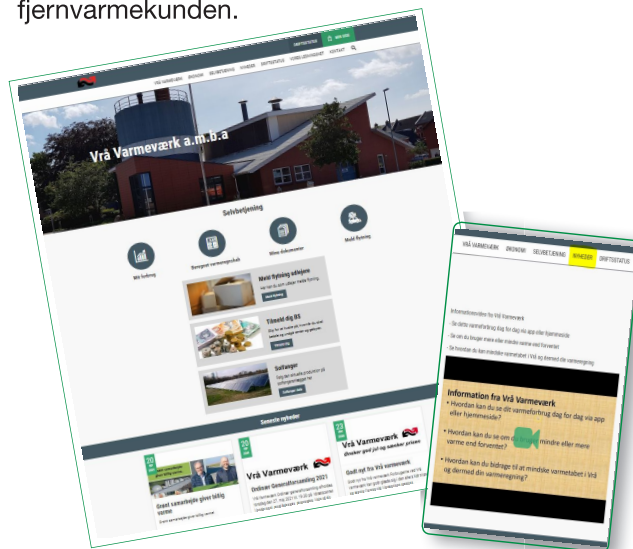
fjernvarmekunden.

DRIFTSSTATUS

MIN SIDE

VRÅ VARMEVÆRK ØKONOMI SELVBETJENING NYHEDER DRIFTSSTATUS VORES LEVERANDØR KONTAKT

Vrå Varmeværk a.m.b.a

Selvbetjening

Min forbrug

Beregnet varmeregnskab

Mine dokumenter

Meld flytning

Meld flytning adlejen

Tilmeld dig BS

Solfanger

Seneste nyheder

20

Grønt samarbejde giver billig varme

Vrå Varmeværk

Ordinær Generalforsamling 2021

23

Vrå Varmeværk

Godt nyt fra Vrå varmeværk

VRÅ VARMEVÆRK ØKONOMI SELVBETJENING NYHEDER DRIFTSSTATUS

Informationsvideo fra Vrå Varmeværk

- Se dette varmeforbrug dag for dag via app eller hjemmeside

- Se om du bruger mere eller mindre varme end forventet

- Se hvordan du kan mindske varmetabet i Vrå og dermed din varmeregning

Information fra Vrå Varmeværk

• Hvordan kan du se dit varmeforbrug dag for dag via app eller hjemmeside?

• Hvordan kan du se om du bruger mindre eller mere varme end forventet?

• Hvordan kan du bidrage til at mindske varmetabet i Vrå og dermed din varmeregning?